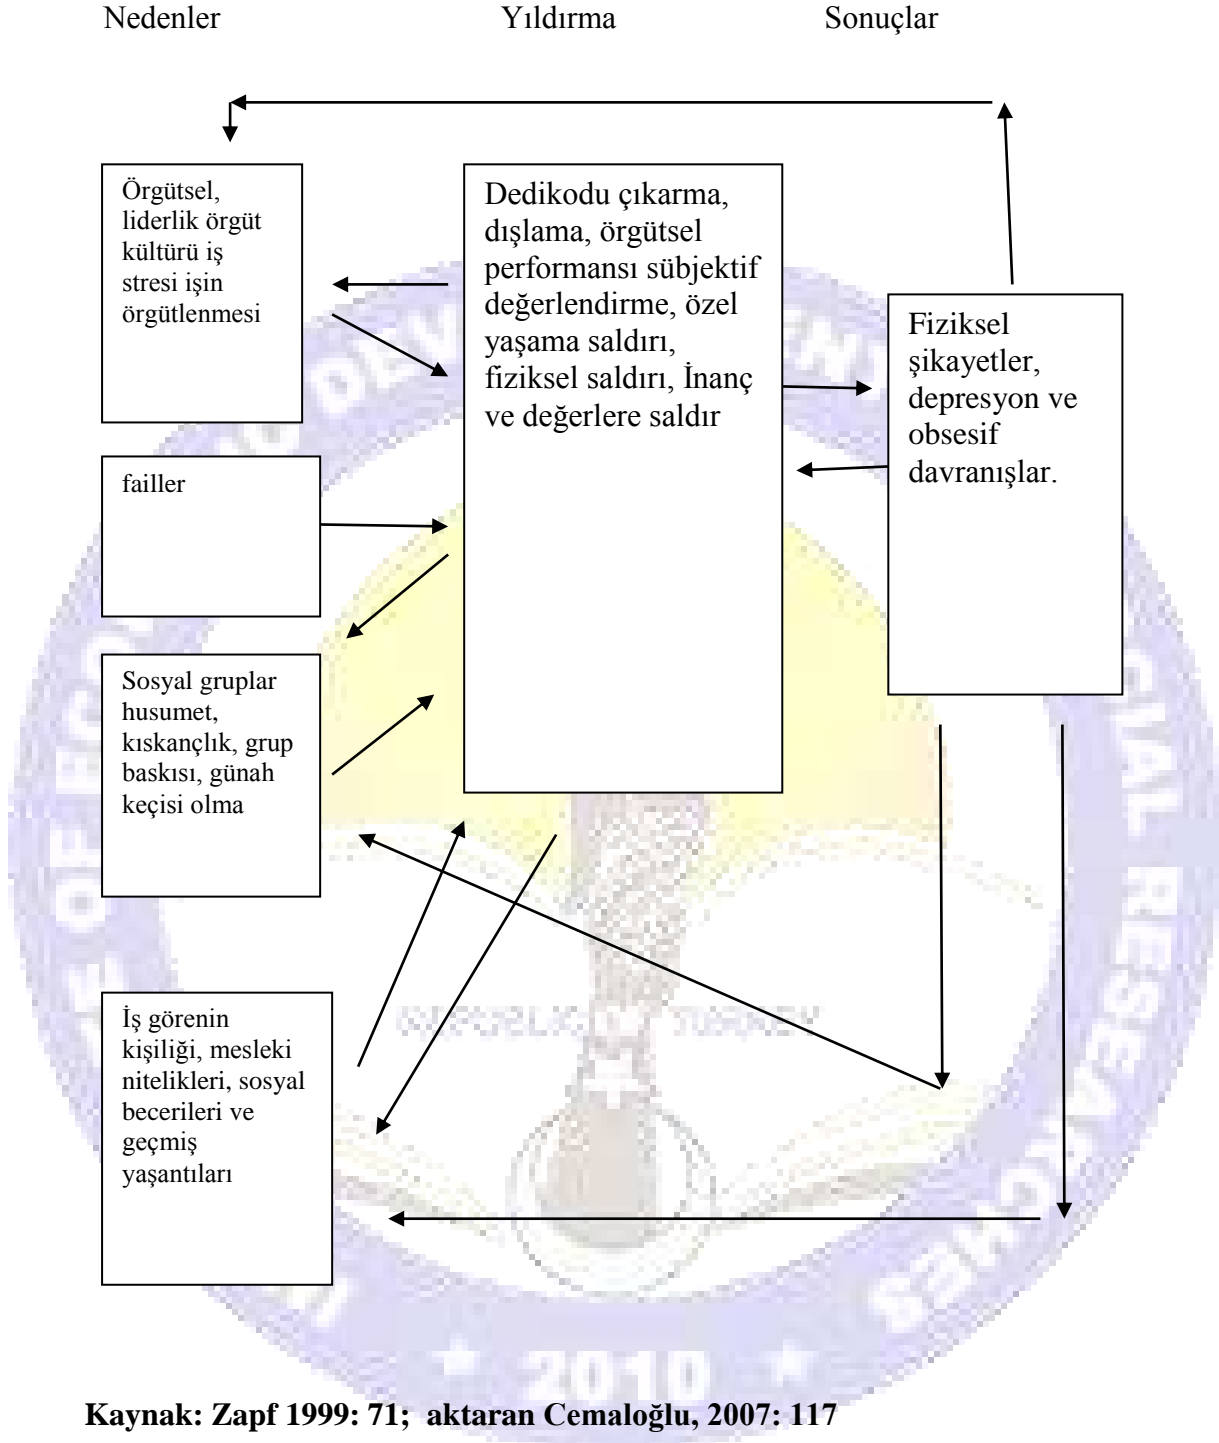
Nedenler Yıldırma Sonuçlar

Örgütsel, liderlik örgüt kültürü iş stresi işin örgütlenmesi

Dedikodu çıkarma, dışlama, örgütsel performansı sübjektif değerlendirme, özel yaşama saldırı, fiziksel saldırı, İnanç ve değerlere saldır

Fiziksel şikayetler, depresyon ve obsesif davranışlar.

failler

Sosyal gruplar husumet, kıskançlık, grup baskısı, günah keçisi olma

İş görenin kişiliği, mesleki nitelikleri, sosyal becerileri ve geçmiş yaşantıları

2010

Kaynak: Zapf 1999: 71; aktaran Cemaloğlu, 2007: 117